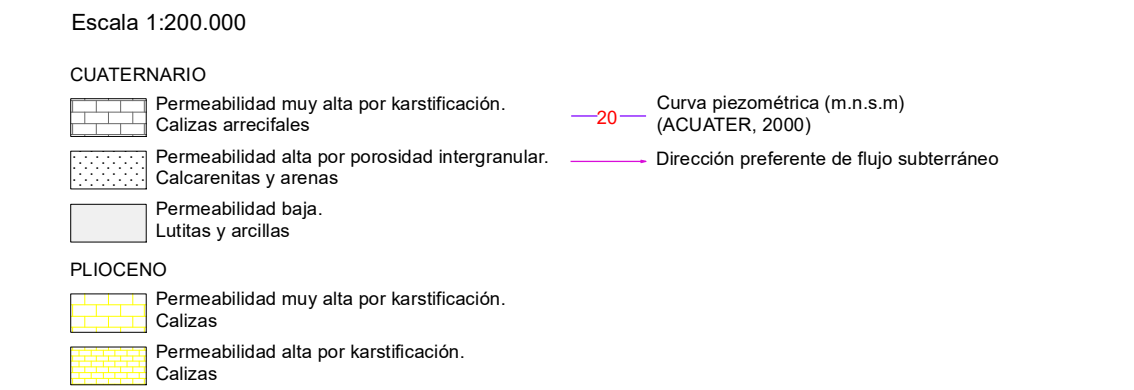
Escala 1:200.000

CUATERNARIO

Permeabilidad muy alta por karstificación.
Calizas arrecifales

Permeabilidad alta por porosidad intergranular.
Calcarenitas y arenas

Permeabilidad baja.
Lutitas y arcillas

PLIOCENO

Permeabilidad muy alta por karstificación.
Calizas

Permeabilidad alta por karstificación.
Calizas

20

Curva piezométrica (m.n.s.m)
(ACUATER, 2000)

Dirección preferente de flujo subterráneo